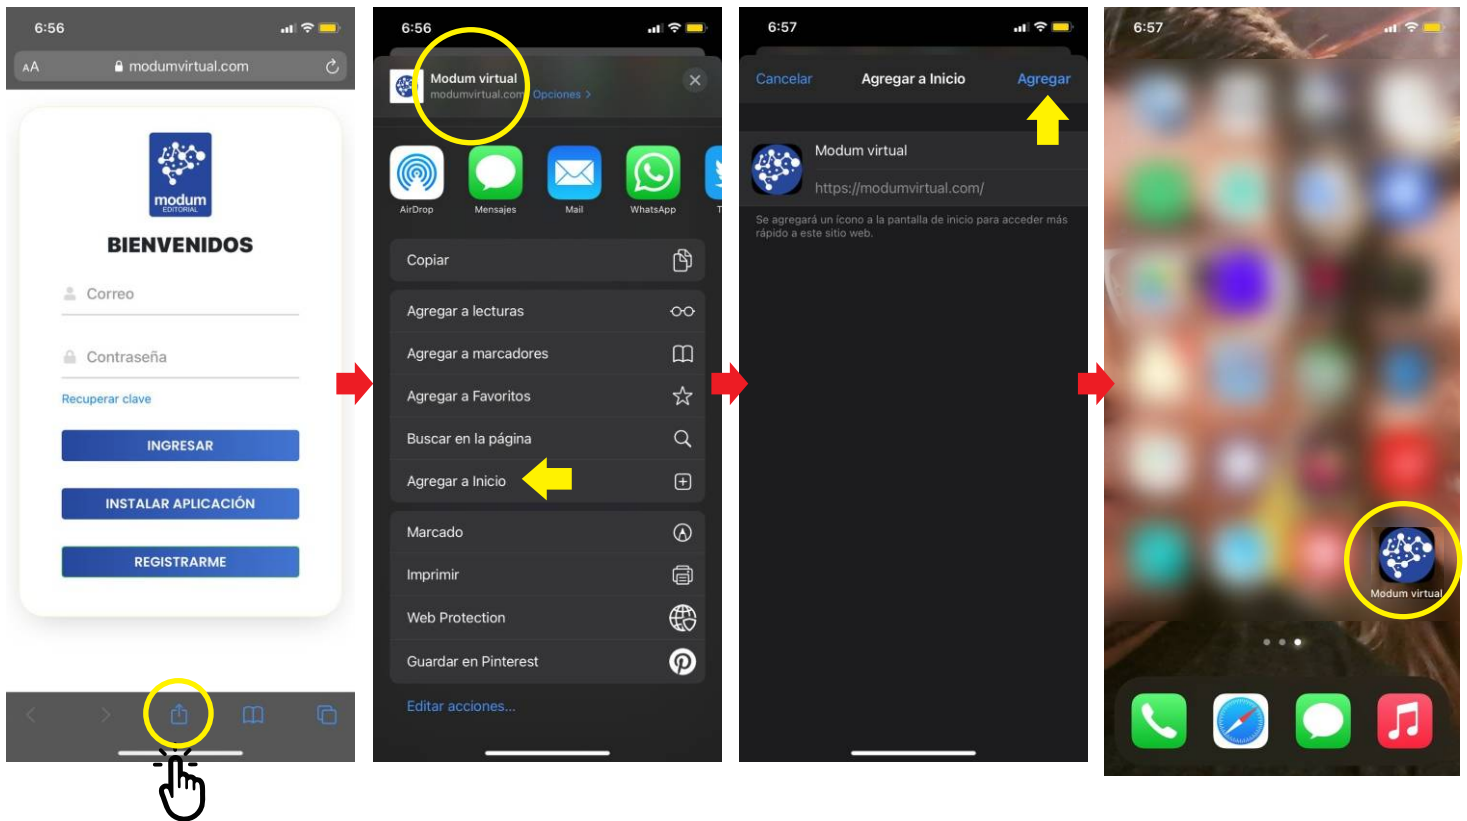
6:56

AA modumvirtual.com

modum
EDITORIAL

BIENVENIDOS

Correo

Contraseña

Recuperar clave

INGRESAR

INSTALAR APLICACIÓN

REGISTRARME

6:56

Modum virtual
modumvirtual.com Opciones >

AirDrop
Mensajes
Mail
WhatsApp
T

Copiar

Agregar a lecturas

Agregar a marcadores

Agregar a Favoritos

Buscar en la página

Agregar a Inicio

Marcado

Imprimir

Web Protection

Guardar en Pinterest

Editar acciones...

6:57

Cancelar
Agregar a Inicio
Agregar

Modum virtual

https://modumvirtual.com/

Se agregará un ícono a la pantalla de inicio para acceder más rápido a este sitio web.

6:57

Modum virtual